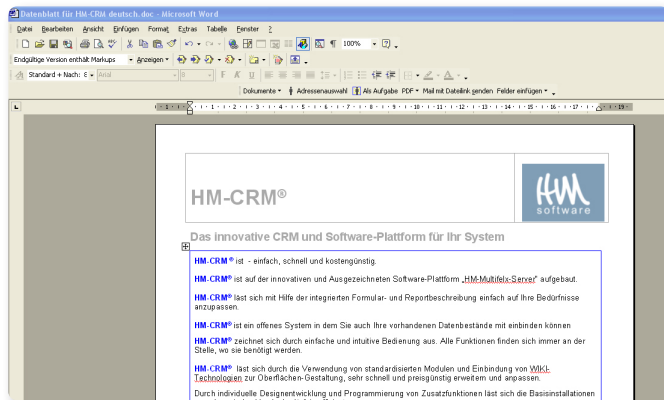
Datenblatt für HM-CRM deutsch.doc - Microsoft Word

Datei Bearbeiten Ansicht Einfügen Format Extras Tabelle Fenster ?

100%

Endgültige Version enthält Markups Anzeigen

Standard + Nach: 6 Arial

Dokumente Adressenauswahl Als Aufgabe PDF Mail mit Dateilink senden Felder einfügen

HM-CRM®

HM software

Das innovative CRM und Software-Plattform für Ihr System

HM-CRM® ist - einfach, schnell und kostengünstig.

HM-CRM® ist auf der innovativen und Ausgezeichneten Software-Plattform „HM-Multifelx-Server" aufgebaut.

HM-CRM® lässt sich mit Hilfe der integrierten Formular- und Reportbeschreibung einfach auf Ihre Bedürfnisse anzupassen.

HM-CRM® ist ein offenes System in dem Sie auch Ihre vorhandenen Datenbestände mit einbinden können

HM-CRM® zeichnet sich durch einfache und intuitive Bedienung aus. Alle Funktionen finden sich immer an der Stelle, wo sie benötigt werden.

HM-CRM® lässt sich durch die Verwendung von standardisierten Modulen und Einbindung von WIKI-Technologien zur Oberflächen-Gestaltung, sehr schnell und preisgünstig erweitern und anpassen.

Durch individuelle Designentwicklung und Programmierung von Zusatzfunktionen läst sich die Basisinstallationen